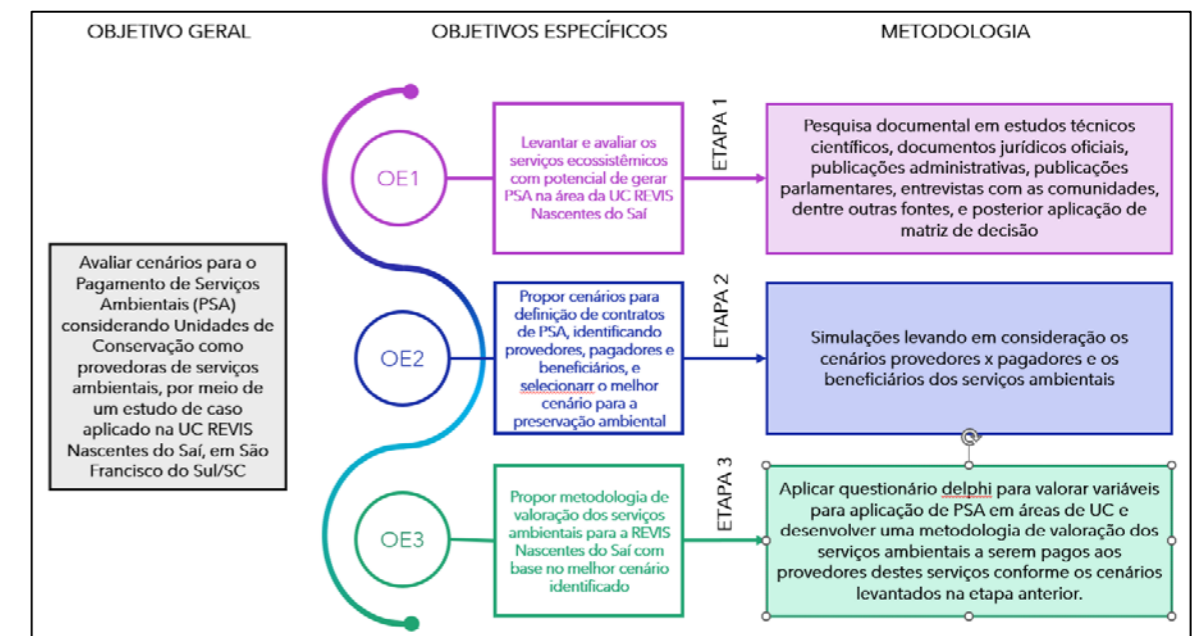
OBJETIVO GERAL

OBJETIVOS ESPECÍFICOS

METODOLOGIA

Avaliar cenários para o Pagamento de Serviços Ambientais (PSA) considerando Unidades de Conservação como provedoras de serviços ambientais, por meio de um estudo de caso aplicado na UC REVIS Nascentes do Saí, em São Francisco do Sul/SC

OE1

Levantar e avaliar os serviços ecossistêmicos com potencial de gerar PSA na área da UC REVIS Nascentes do Saí

ETAPA 1

Pesquisa documental em estudos técnicos científicos, documentos jurídicos oficiais, publicações administrativas, publicações parlamentares, entrevistas com as comunidades, dentre outras fontes, e posterior aplicação de matriz de decisão

OE2

Propor cenários para definição de contratos de PSA, identificando provedores, pagadores e beneficiários, e selecionarr o melhor cenário para a preservação ambiental

ETAPA 2

Simulações levando em consideração os cenários provedores x pagadores e os beneficiários dos serviços ambientais

OE3

Propor metodologia de valoração dos serviços ambientais para a REVIS Nascentes do Saí com base no melhor cenário identificado

ETAPA 3

Aplicar questionário delphi para valorar variáveis para aplicação de PSA em áreas de UC e desenvolver uma metodologia de valoração dos serviços ambientais a serem pagos aos provedores destes serviços conforme os cenários levantados na etapa anterior.